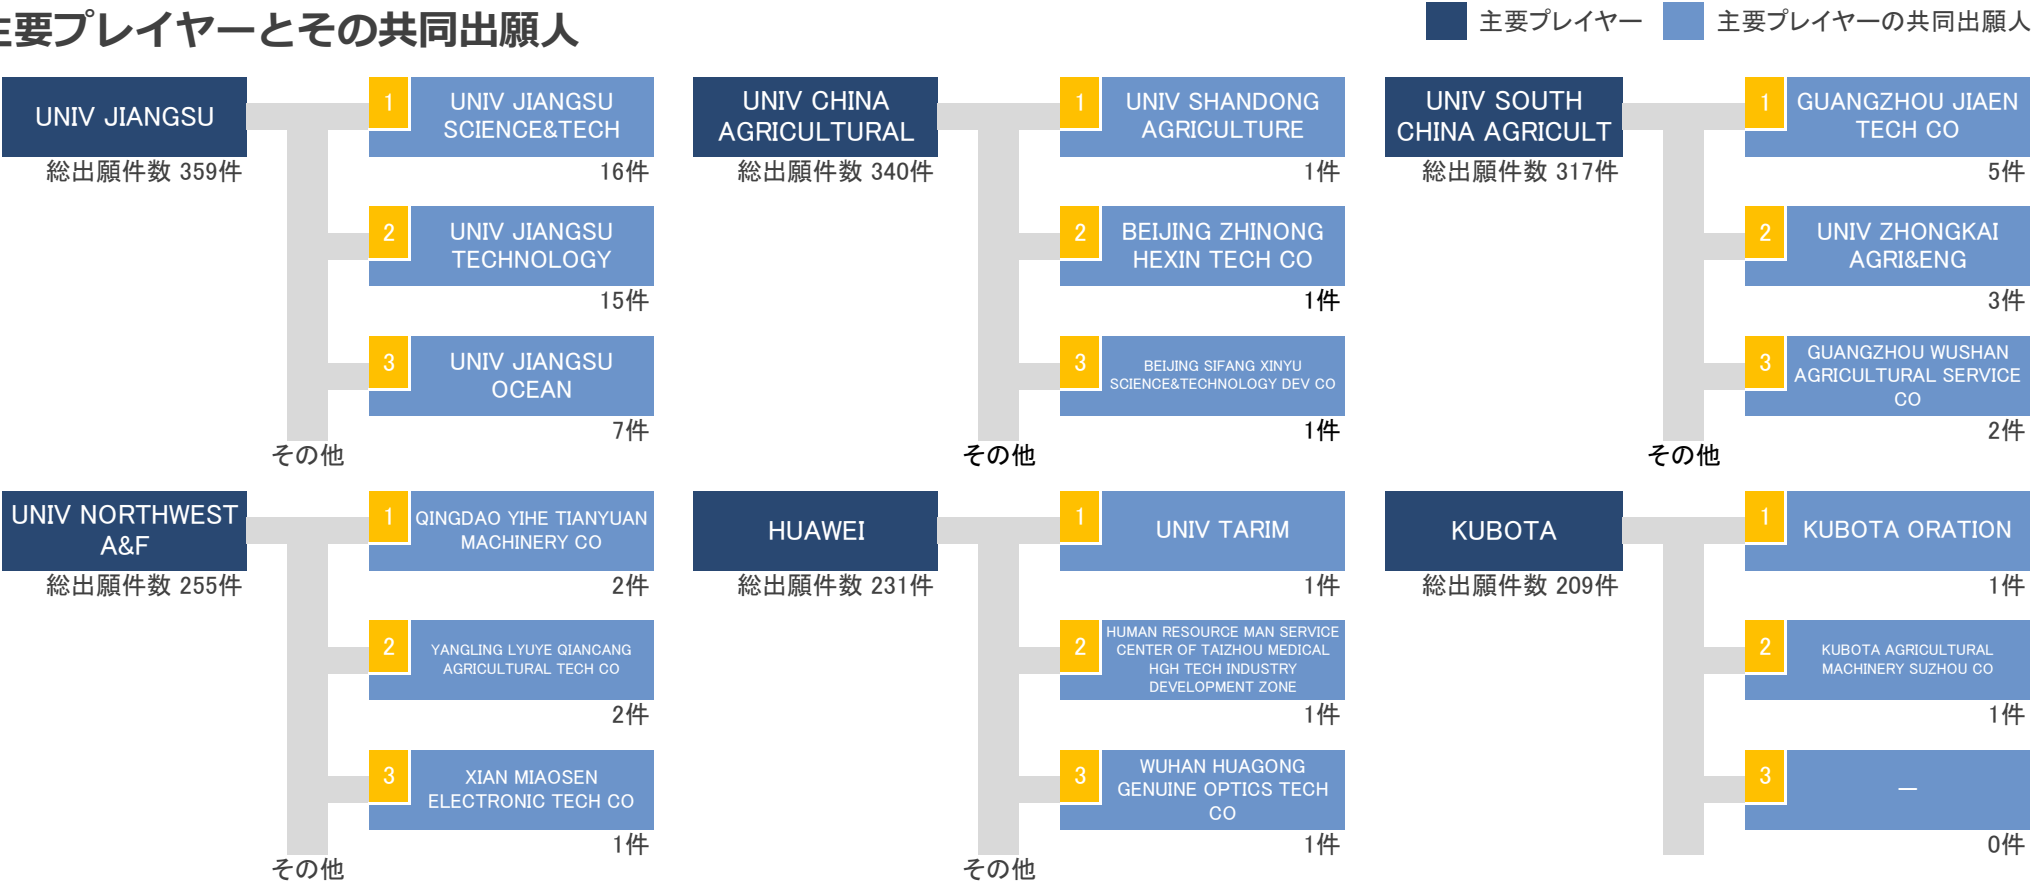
主要プレイヤーとその共同出願人

主要プレイヤー　主要プレイヤーの共同出願人

UNIV JIANGSU
総出願件数 359件

1 UNIV JIANGSU SCIENCE&TECH
16件

2 UNIV JIANGSU TECHNOLOGY
15件

3 UNIV JIANGSU OCEAN
7件

その他

UNIV CHINA AGRICULTURAL
総出願件数 340件

1 UNIV SHANDONG AGRICULTURE
1件

2 BEIJING ZHINONG HEXIN TECH CO
1件

3 BEIJING SIFANG XINYU SCIENCE&TECHNOLOGY DEV CO
1件

その他

UNIV SOUTH CHINA AGRICULT
総出願件数 317件

1 GUANGZHOU JIAEN TECH CO
5件

2 UNIV ZHONGKAI AGRI&ENG
3件

3 GUANGZHOU WUSHAN AGRICULTURAL SERVICE CO
2件

その他

UNIV NORTHWEST A&F
総出願件数 255件

1 QINGDAO YIHE TIANYUAN MACHINERY CO
2件

2 YANGLING LVYE QIANCANG AGRICULTURAL TECH CO
2件

3 XIAN MIAOSEN ELECTRONIC TECH CO
1件

その他

HUAWEI
総出願件数 231件

1 UNIV TARIM
1件

2 HUMAN RESOURCE MAN SERVICE CENTER OF TAIZHOU MEDICAL HGH TECH INDUSTRY DEVELOPMENT ZONE
1件

3 WUHAN HUAGONG GENUINE OPTICS TECH CO
1件

その他

KUBOTA
総出願件数 209件

1 KUBOTA ORATION
1件

2 KUBOTA AGRICULTURAL MACHINERY SUZHOU CO
1件

3 —
0件